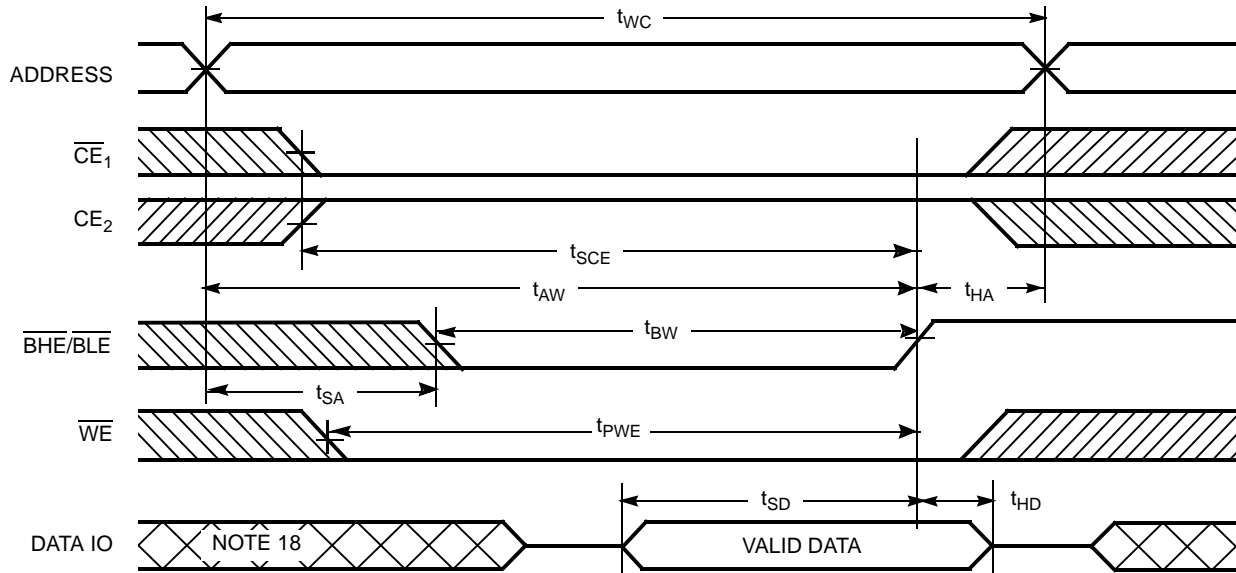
$t_{WC}$

ADDRESS

$\overline{CE}_1$

$CE_2$

$t_{SCE}$

$t_{AW}$

$t_{HA}$

$\overline{BHE}/\overline{BLE}$

$t_{BW}$

$t_{SA}$

$\overline{WE}$

$t_{PWE}$

$t_{SD}$

$t_{HD}$

DATA IO

NOTE 18

VALID DATA